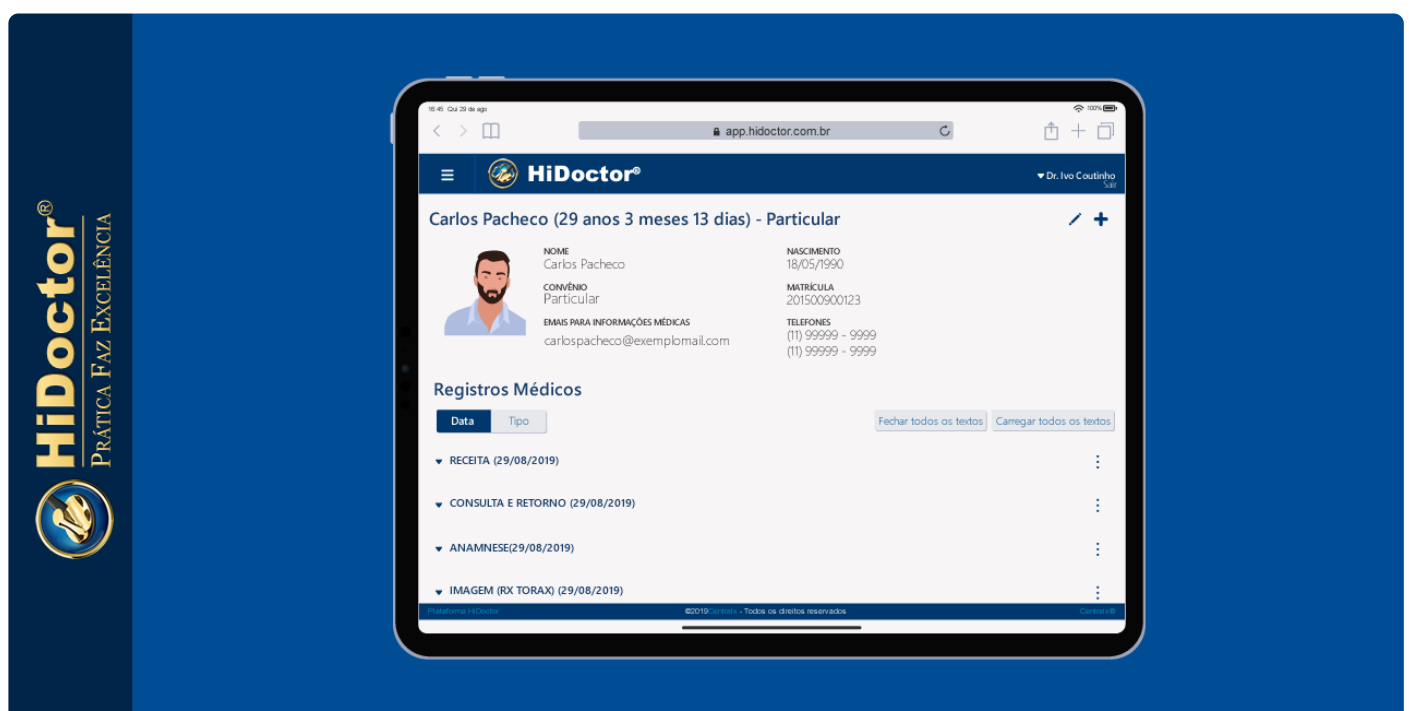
HiDoctor®
Prática Faz Excelência

16:45 Qui 29 de ago
100%
app.hidoctor.com.br

HiDoctor®
Dr. Ivo Coutinho
Sair

Carlos Pacheco (29 anos 3 meses 13 dias) - Particular

NOME
Carlos Pacheco

CONVÊNIO
Particular

EMAIS PARA INFORMAÇÕES MÉDICAS
carlospacheco@exemplomail.com

NASCIMENTO
18/05/1990

MATRÍCULA
201500900123

TELEFONES
(11) 99999 - 9999
(11) 99999 - 9999

Registros Médicos

Data
Tipo

Fechar todos os textos
Carregar todos os textos

RECEITA (29/08/2019)

CONSULTA E RETORNO (29/08/2019)

ANAMNESE(29/08/2019)

IMAGEM (RX TORAX) (29/08/2019)

Plataforma HiDoctor
©2019Centralx - Todos os direitos reservados
Centralx®